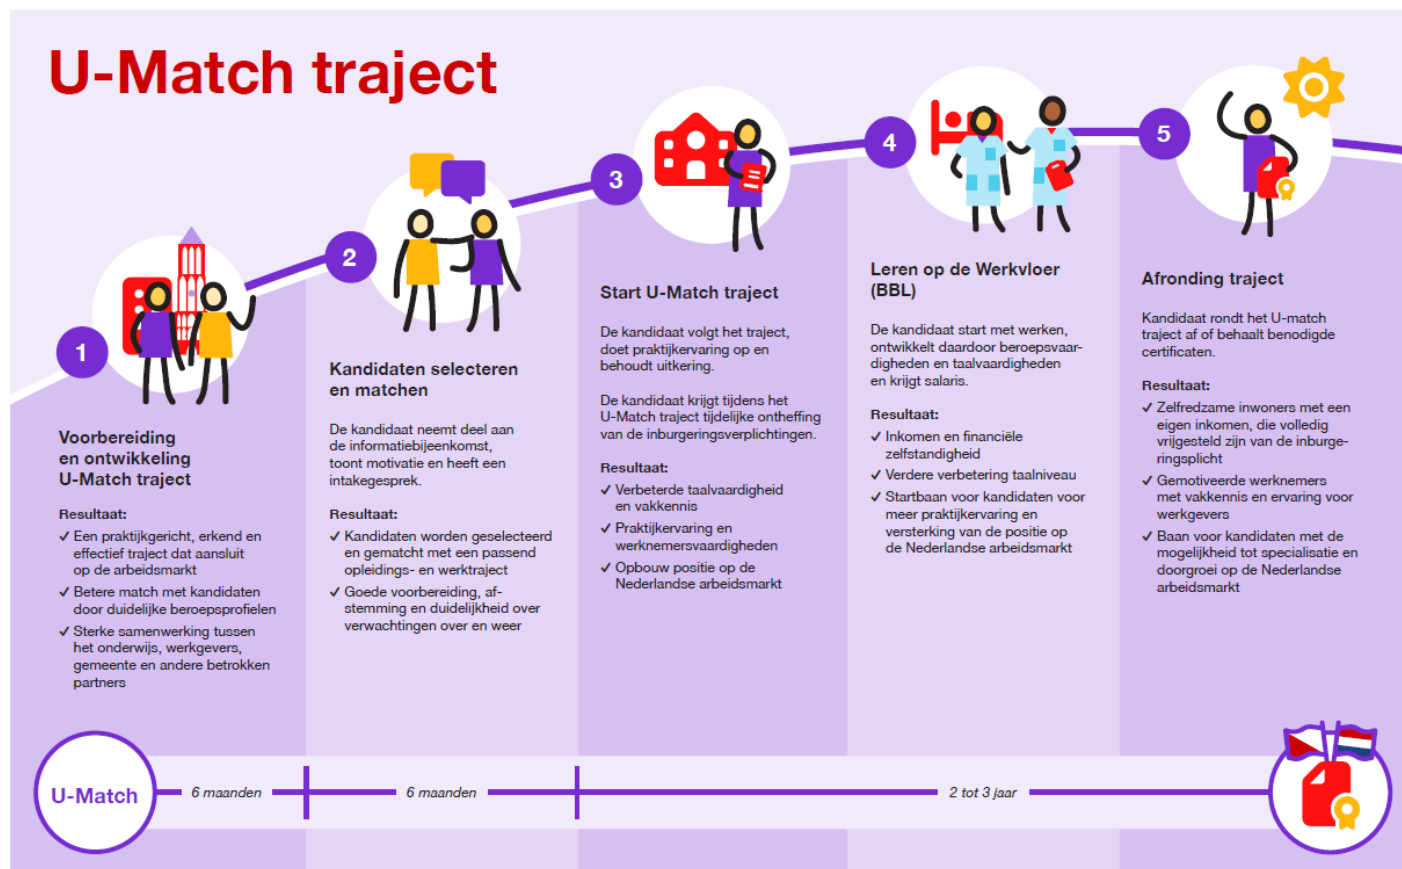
U-Match traject

1

Voorbereiding en ontwikkeling U-Match traject

Resultaat:
✓ Een praktijkgericht, erkend en effectief traject dat aansluit op de arbeidsmarkt
✓ Betere match met kandidaten door duidelijke beroepsprofielen
✓ Sterke samenwerking tussen het onderwijs, werkgevers, gemeente en andere betrokken partners

2

Kandidaten selecteren en matchen

De kandidaat neemt deel aan de informatiebijeenkomst, toont motivatie en heeft een intakegesprek.

Resultaat:
✓ Kandidaten worden geselecteerd en gematcht met een passend opleidings- en werktraject
✓ Goede voorbereiding, afstemming en duidelijkheid over verwachtingen over en weer

3

Start U-Match traject

De kandidaat volgt het traject, doet praktijkervaring op en behoudt uitkering.

De kandidaat krijgt tijdens het U-Match traject tijdelijke ontheffing van de inburgeringsverplichtingen.

Resultaat:
✓ Verbeterde taalvaardigheid en vakkennis
✓ Praktijkervaring en werknemersvaardigheden
✓ Opbouw positie op de Nederlandse arbeidsmarkt

4

Leren op de Werkvloer (BBL)

De kandidaat start met werken, ontwikkelt daardoor beroepsvaardigheden en taalvaardigheden en krijgt salaris.

Resultaat:
✓ Inkomen en financiële zelfstandigheid
✓ Verdere verbetering taalniveau
✓ Startbaan voor kandidaten voor meer praktijkervaring en versterking van de positie op de Nederlandse arbeidsmarkt

5

Afronding traject

Kandidaat rondt het U-match traject af of behaalt benodigde certificaten.

Resultaat:
✓ Zelfredzame inwoners met een eigen inkomen, die volledig vrijgesteld zijn van de inburgeringsplicht
✓ Gemotiveerde werknemers met vakkennis en ervaring voor werkgevers
✓ Baan voor kandidaten met de mogelijkheid tot specialisatie en doorgroei op de Nederlandse arbeidsmarkt

U-Match   6 maanden   6 maanden   2 tot 3 jaar